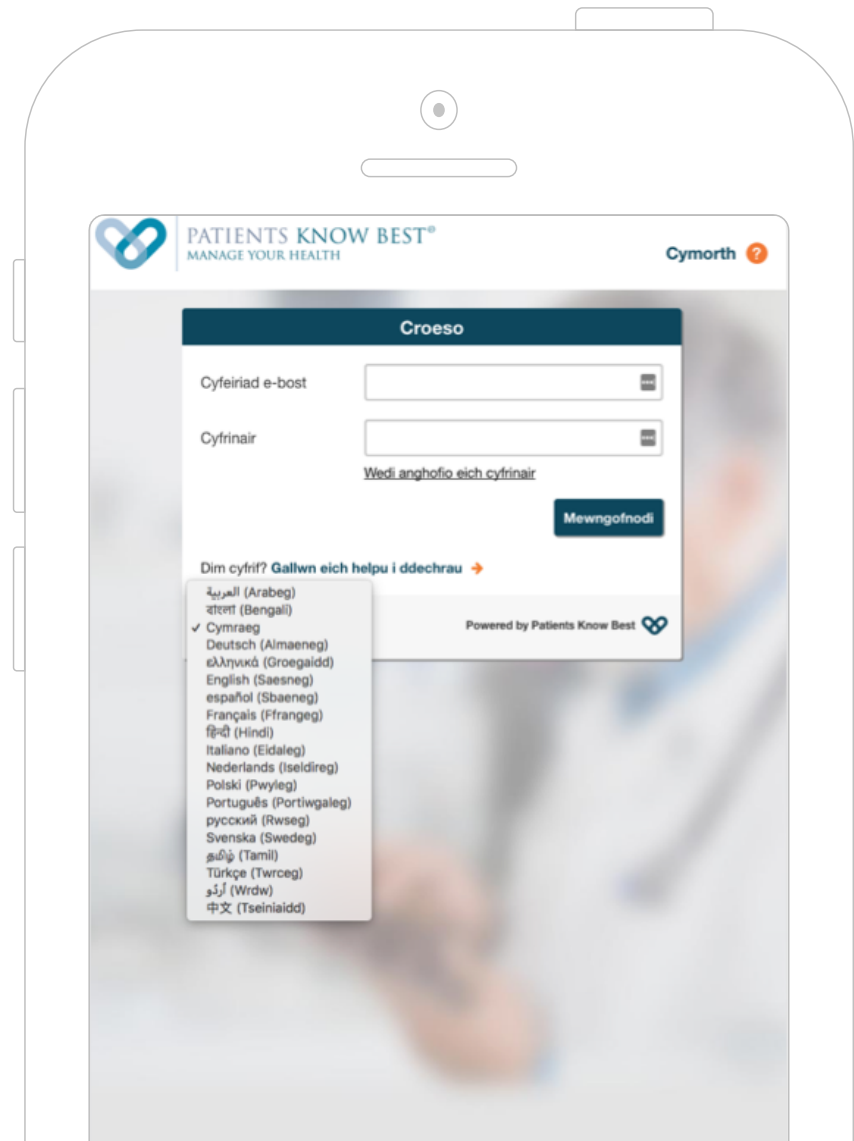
PATIENTS KNOW BEST®
MANAGE YOUR HEALTH

Cymorth ?

Croeso

Cyfeiriad e-bost

Cyfrinair

Wedi anghofio eich cyfrinair

Mewngofnodi

Dim cyfrif? Gallwn eich helpu i ddechrau →

العربية (Arabeg)
বাংলা (Bengali)
✓ Cymraeg
Deutsch (Almaeneg)
ελληνικά (Groegaidd)
English (Saesneg)
español (Sbaeneg)
Français (Ffrangeg)
हिन्दी (Hindi)
Italiano (Eidaleg)
Nederlands (Iseldireg)
Polski (Pwyleg)
Português (Portiwgaleg)
русский (Rwseg)
Svenska (Swedeg)
தமிழ் (Tamil)
Türkçe (Twrceg)
اُردُو (Wrdw)
中文 (Tseiniaidd)

Powered by Patients Know Best